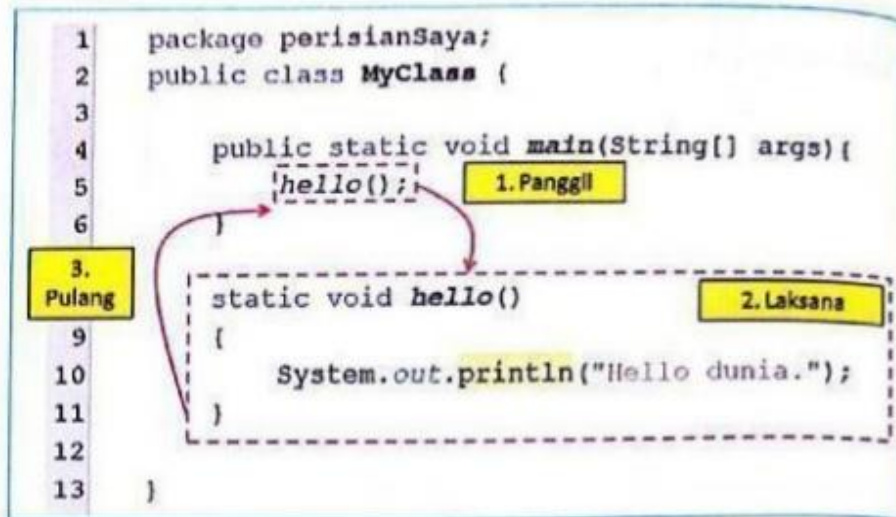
1 package perisianSaya;
2 public class MyClass {
3
4 public static void main(String[] args){
5 hello();
1. Panggil
6 }
3. Pulang
static void hello()
2. Laksana
9 {
10 System.out.println("Hello dunia.");
11 }
12
13 }